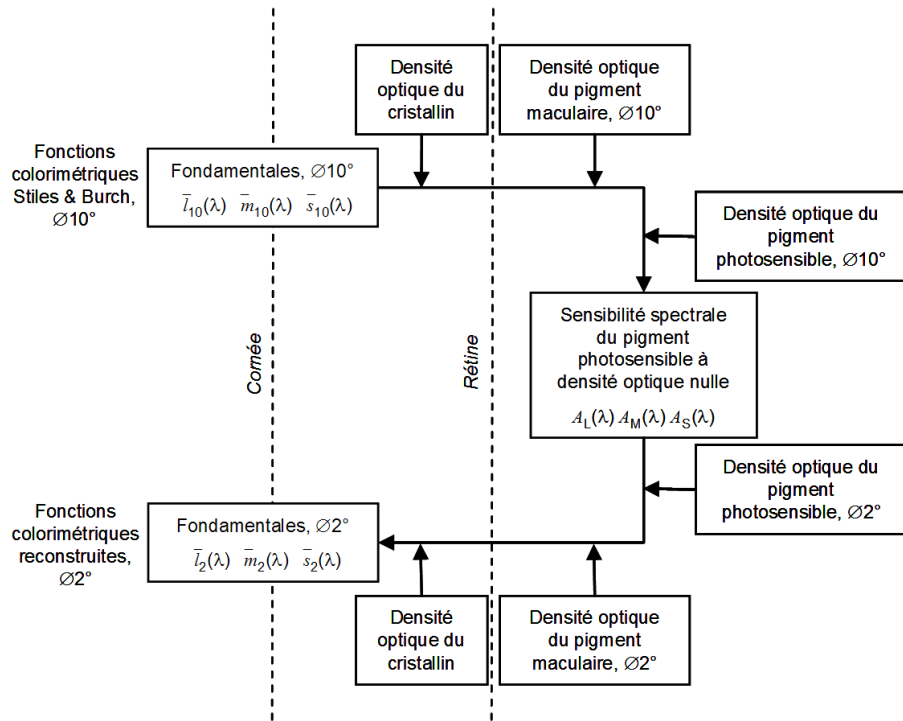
Densité optique du cristallin

Densité optique du pigment maculaire, ∅10°

Fonctions colorimétriques Stiles & Burch, ∅10°

Fondamentales, ∅10°
$\bar{l}_{10}(\lambda)$ $\bar{m}_{10}(\lambda)$ $\bar{s}_{10}(\lambda)$

Densité optique du pigment photosensible, ∅10°

Cornée

Rétine

Sensibilité spectrale du pigment photosensible à densité optique nulle
$A_L(\lambda)$ $A_M(\lambda)$ $A_S(\lambda)$

Densité optique du pigment photosensible, ∅2°

Fonctions colorimétriques reconstruites, ∅2°

Fondamentales, ∅2°
$\bar{l}_2(\lambda)$ $\bar{m}_2(\lambda)$ $\bar{s}_2(\lambda)$

Densité optique du cristallin

Densité optique du pigment maculaire, ∅2°